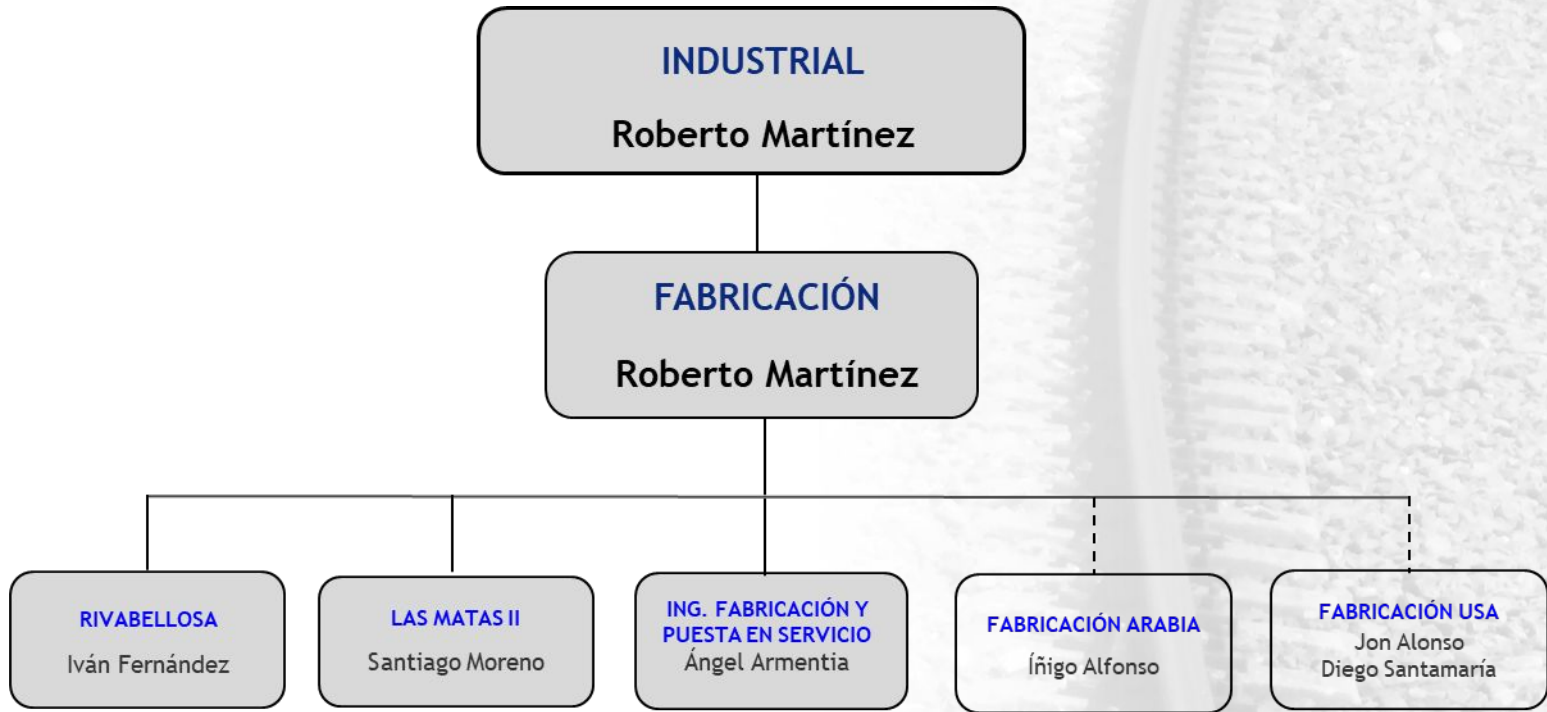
INDUSTRIAL

Roberto Martínez

FABRICACIÓN

Roberto Martínez

RIVABELLOSA
Iván Fernández

LAS MATAS II
Santiago Moreno

ING. FABRICACIÓN Y PUESTA EN SERVICIO
Ángel Armentia

FABRICACIÓN ARABIA
Íñigo Alfonso

FABRICACIÓN USA
Jon Alonso
Diego Santamaría